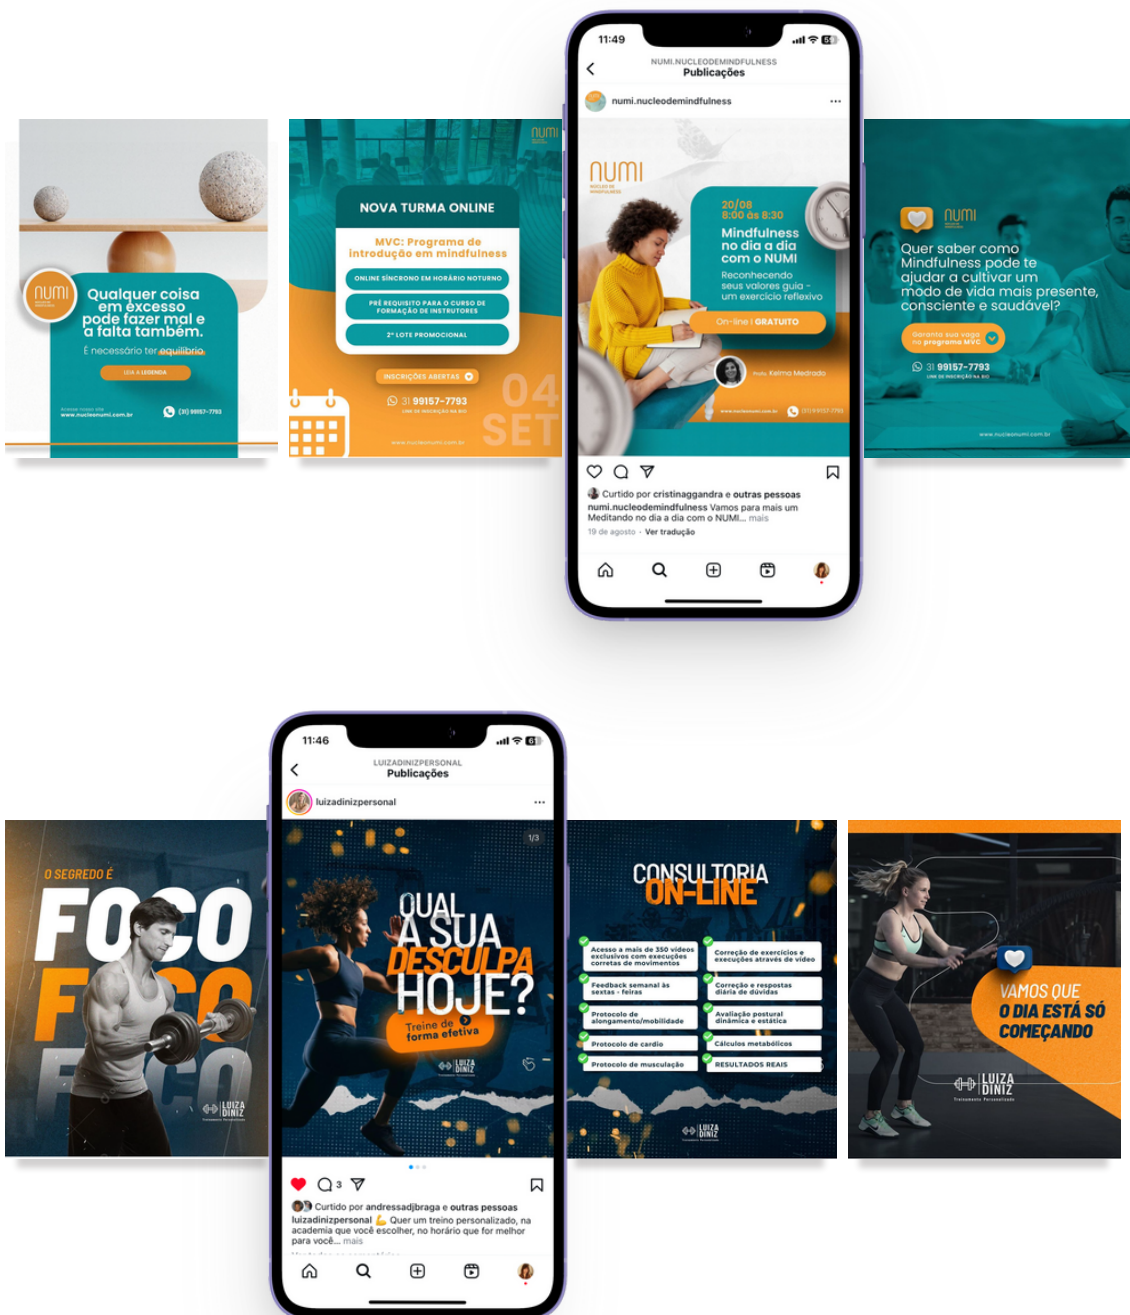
numi

Qualquer coisa em excesso pode fazer mal e a falta também.

É necessário ter equilíbrio.

LEIA A LEGENDA

Acesse nosso site www.nucleonumi.com.br

(31) 99157-7793

numi

NOVA TURMA ONLINE

MVC: Programa de introdução em mindfulness

ONLINE SÍNCRONO EM HORÁRIO NOTURNO

PRÉ REQUISITO PARA O CURSO DE FORMAÇÃO DE INSTRUTORES

2° LOTE PROMOCIONAL

INSCRIÇÕES ABERTAS

31 99157-7793

LINK DE INSCRIÇÃO NA BIO

04 SET

www.nucleonumi.com.br

11:49

NUMI.NUCLEODEMINDFULNESS
Publicações

numi.nucleodemindfulness

numi
NÚCLEO DE MINDFULNESS

20/08
8:00 às 8:30

Mindfulness no dia a dia com o NUMI

Reconhecendo seus valores guia - um exercício reflexivo

On-line | GRATUITO

Profa. Kelma Medrado

www.nucleonumi.com.br

(31) 99157-7793

Curtido por cristinaggandra e outras pessoas

numi.nucleodemindfulness Vamos para mais um Meditando no dia a dia com o NUMI... mais

19 de agosto · Ver tradução

numi

Quer saber como Mindfulness pode te ajudar a cultivar um modo de vida mais presente, consciente e saudável?

Garanta sua vaga no programa MVC

31 99157-7793

LINK DE INSCRIÇÃO NA BIO

www.nucleonumi.com.br

O SEGREDO É

FOCO
FOCO
FOCO

LUIZA DINIZ

11:46

LUIZADINIZPERSONAL
Publicações

luizadinizpersonal

1/3

QUAL A SUA DESCULPA HOJE?

Treine de forma efetiva

LUIZA DINIZ

CONSULTORIA ON-LINE

Acesso a mais de 350 vídeos exclusivos com execuções corretas de movimentos

Correção de exercícios e execuções através de vídeo

Feedback semanal às sextas - feiras

Correção e respostas diária de dúvidas

Protocolo de alongamento/mobilidade

Avaliação postural dinâmica e estática

Protocolo de cardio

Cálculos metabólicos

Protocolo de musculação

RESULTADOS REAIS

LUIZA DINIZ

3

Curtido por andressadjbraga e outras pessoas

luizadinizpersonal 💪 Quer um treino personalizado, na academia que você escolher, no horário que for melhor para você... mais

VAMOS QUE O DIA ESTÁ SÓ COMEÇANDO

LUIZA DINIZ
Treinamento Personalizado